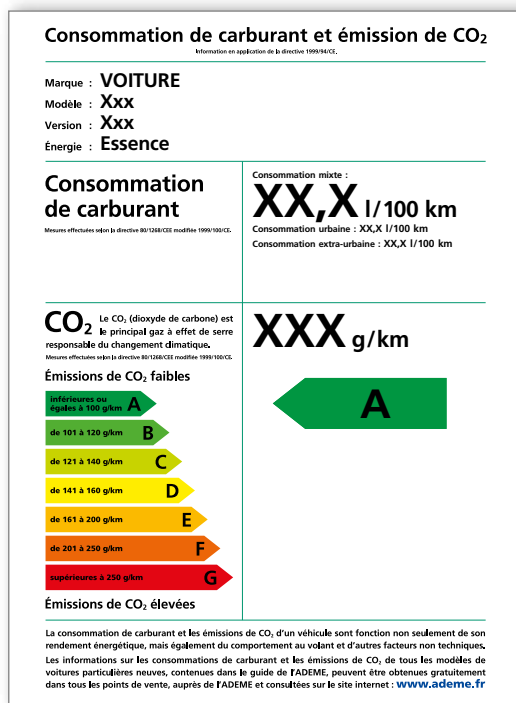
Consommation de carburant et émission de $CO_2$
Information en application de la directive 1999/94/CE.

Marque : VOITURE
Modèle : Xxx
Version : Xxx
Énergie : Essence

Consommation de carburant
Mesures effectuées selon la directive 80/1268/CEE modifiée 1999/100/CE.

Consommation mixte :
XX,X l/100 km
Consommation urbaine : XX,X l/100 km
Consommation extra-urbaine : XX,X l/100 km

$CO_2$ Le $CO_2$ (dioxyde de carbone) est le principal gaz à effet de serre responsable du changement climatique.
Mesures effectuées selon la directive 80/1268/CEE modifiée 1999/100/CE.

XXX g/km

Émissions de $CO_2$ faibles

inférieures ou égales à 100 g/km A
de 101 à 120 g/km B
de 121 à 140 g/km C
de 141 à 160 g/km D
de 161 à 200 g/km E
de 201 à 250 g/km F
supérieures à 250 g/km G

A

Émissions de $CO_2$ élevées

La consommation de carburant et les émissions de $CO_2$ d'un véhicule sont fonction non seulement de son rendement énergétique, mais également du comportement au volant et d'autres facteurs non techniques.
Les informations sur les consommations de carburant et les émissions de $CO_2$ de tous les modèles de voitures particulières neuves, contenues dans le guide de l'ADEME, peuvent être obtenues gratuitement dans tous les points de vente, auprès de l'ADEME et consultées sur le site internet : www.ademe.fr